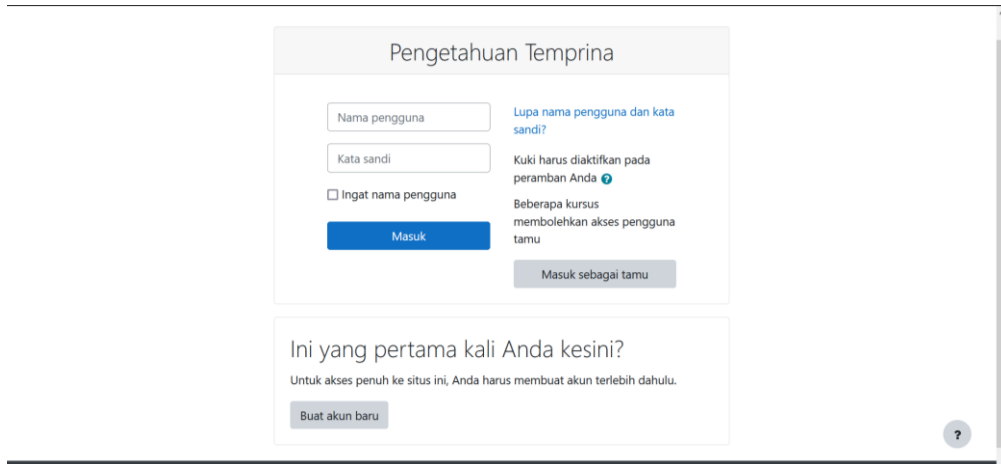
Pengetahuan Temprina

Nama pengguna

Kata sandi

Ingat nama pengguna

Masuk

Lupa nama pengguna dan kata sandi?

Kuki harus diaktifkan pada peramban Anda

Beberapa kursus membolehkan akses pengguna tamu

Masuk sebagai tamu

Ini yang pertama kali Anda kesini?

Untuk akses penuh ke situs ini, Anda harus membuat akun terlebih dahulu.

Buat akun baru

?